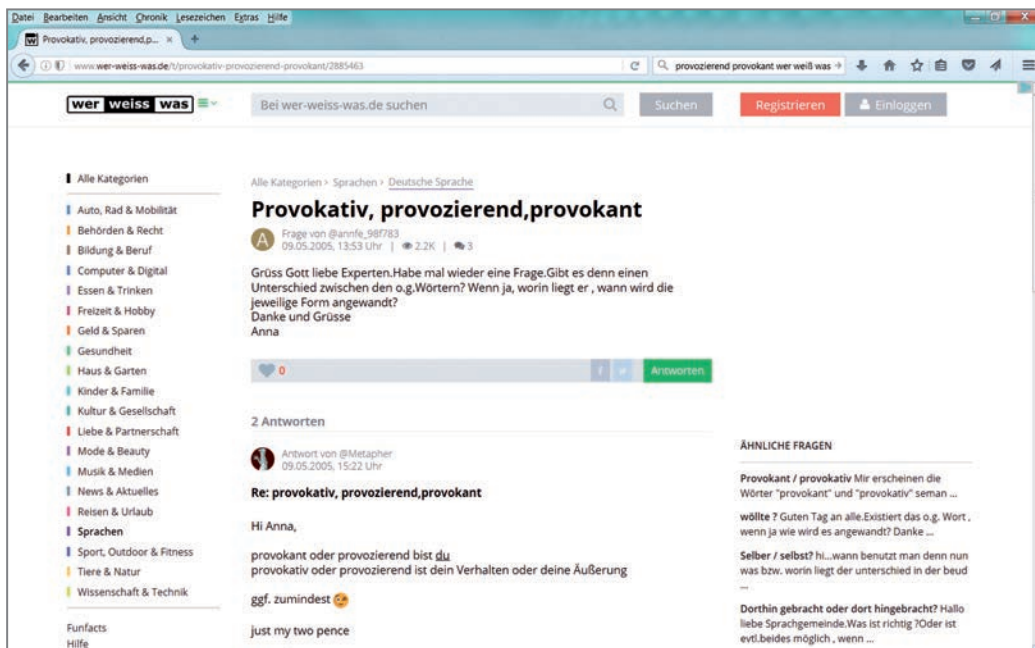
Datei Bearbeiten Ansicht Chronik Lesezeichen Extras Hilfe

Provokativ, provozierend,p... ×

www.wer-weiss-was.de/t/provokativ-provozierend-provokant/2885463

provozierend provokant wer weiß was

wer weiss was

Bei wer-weiss-was.de suchen

Suchen

Registrieren

Einloggen

Alle Kategorien

Auto, Rad & Mobilität
Behörden & Recht
Bildung & Beruf
Computer & Digital
Essen & Trinken
Freizeit & Hobby
Geld & Sparen
Gesundheit
Haus & Garten
Kinder & Familie
Kultur & Gesellschaft
Liebe & Partnerschaft
Mode & Beauty
Musik & Medien
News & Aktuelles
Reisen & Urlaub
Sprachen
Sport, Outdoor & Fitness
Tiere & Natur
Wissenschaft & Technik

Funfacts
Hilfe

Alle Kategorien > Sprachen > Deutsche Sprache

Provokativ, provozierend,provokant

Frage von @annfe_98f783
09.05.2005, 13:53 Uhr | 2.2K | 3

Grüss Gott liebe Experten.Habe mal wieder eine Frage.Gibt es denn einen Unterschied zwischen den o.g.Wörtern? Wenn ja, worin liegt er , wann wird die jeweilige Form angewandt?
Danke und Grüsse
Anna

0

Antworten

2 Antworten

Antwort von @Metapher
09.05.2005, 15:22 Uhr

Re: provokativ, provozierend,provokant

Hi Anna,

provokant oder provozierend bist du
provokativ oder provozierend ist dein Verhalten oder deine Äußerung

ggf. zumindest

just my two pence

ÄHNLICHE FRAGEN

Provokant / provokativ Mir erscheinen die Wörter "provokant" und "provokativ" seman ...

wöllte ? Guten Tag an alle.Existiert das o.g. Wort , wenn ja wie wird es angewandt? Danke ...

Selber / selbst? hi...wann benutzt man denn nun was bzw. worin liegt der unterschied in der beud ...

Dorthin gebracht oder dort hingebracht? Hallo liebe Sprachgemeinde.Was ist richtig ?Oder ist evtl.beides möglich , wenn ...